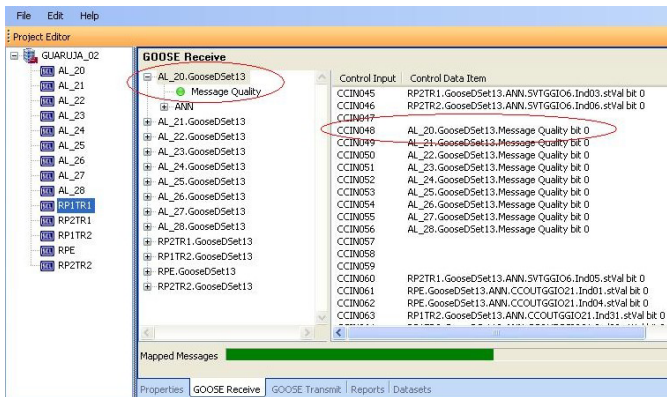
File Edit Help

Project Editor

GUARUJA_02
AL_20
AL_21
AL_22
AL_23
AL_24
AL_25
AL_26
AL_27
AL_28
RP1TR1
RP2TR1
RP1TR2
RPE
RP2TR2

GOOSE Receive

AL_20.GooseDSet13
Message Quality
ANN
AL_21.GooseDSet13
AL_22.GooseDSet13
AL_23.GooseDSet13
AL_24.GooseDSet13
AL_25.GooseDSet13
AL_26.GooseDSet13
AL_27.GooseDSet13
AL_28.GooseDSet13
RP2TR1.GooseDSet13
RP1TR2.GooseDSet13
RPE.GooseDSet13
RP2TR2.GooseDSet13

| Control Input | Control Data Item |
|---|---|
| CCIN045 | RP2TR1.GooseDSet13.ANN.SVTGGIO6.Ind03.stVal bit 0 |
| CCIN046 | RP2TR2.GooseDSet13.ANN.SVTGGIO6.Ind06.stVal bit 0 |
| CCIN047 | |
| CCIN048 | AL_20.GooseDSet13.Message Quality bit 0 |
| CCIN049 | AL_21.GooseDSet13.Message Quality bit 0 |
| CCIN050 | AL_22.GooseDSet13.Message Quality bit 0 |
| CCIN051 | AL_23.GooseDSet13.Message Quality bit 0 |
| CCIN052 | AL_24.GooseDSet13.Message Quality bit 0 |
| CCIN053 | AL_25.GooseDSet13.Message Quality bit 0 |
| CCIN054 | AL_26.GooseDSet13.Message Quality bit 0 |
| CCIN055 | AL_27.GooseDSet13.Message Quality bit 0 |
| CCIN056 | AL_28.GooseDSet13.Message Quality bit 0 |
| CCIN057 | |
| CCIN058 | |
| CCIN059 | |
| CCIN060 | RP2TR1.GooseDSet13.ANN.SVTGGIO6.Ind05.stVal bit 0 |
| CCIN061 | RPE.GooseDSet13.ANN.CCOUTGGIO21.Ind01.stVal bit 0 |
| CCIN062 | RPE.GooseDSet13.ANN.CCOUTGGIO21.Ind04.stVal bit 0 |
| CCIN063 | RP1TR2.GooseDSet13.ANN.CCOUTGGIO21.Ind31.stVal bit 0 |

Mapped Messages

Properties | GOOSE Receive | GOOSE Transmit | Reports | Datasets